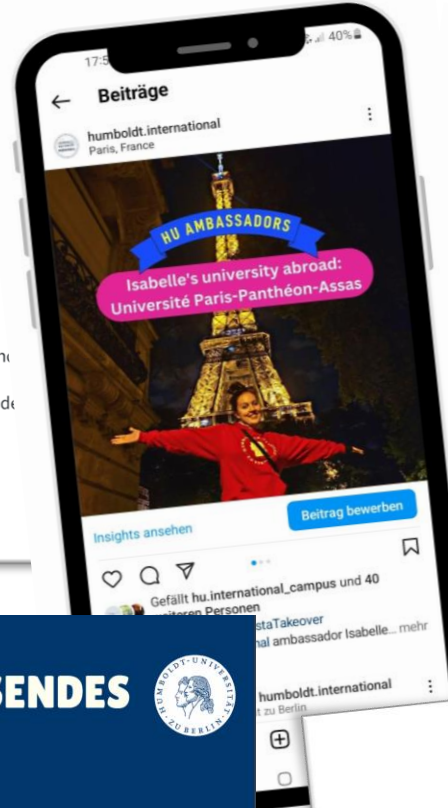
17:5

40%

Beiträge

humboldt.international
Paris, France

HU AMBASSADORS

Isabelle's university abroad: Université Paris-Panthéon-Assas

Insights ansehen

Beitrag bewerben

Gefällt hu.international_campus und 40 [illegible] Personen

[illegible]staTakeover
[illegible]al ambassador Isabelle... mehr

humboldt.international
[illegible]t zu Berlin

nc

de

SENDES

HUMBOLDT-UNIVERSITÄT ZU BERLIN